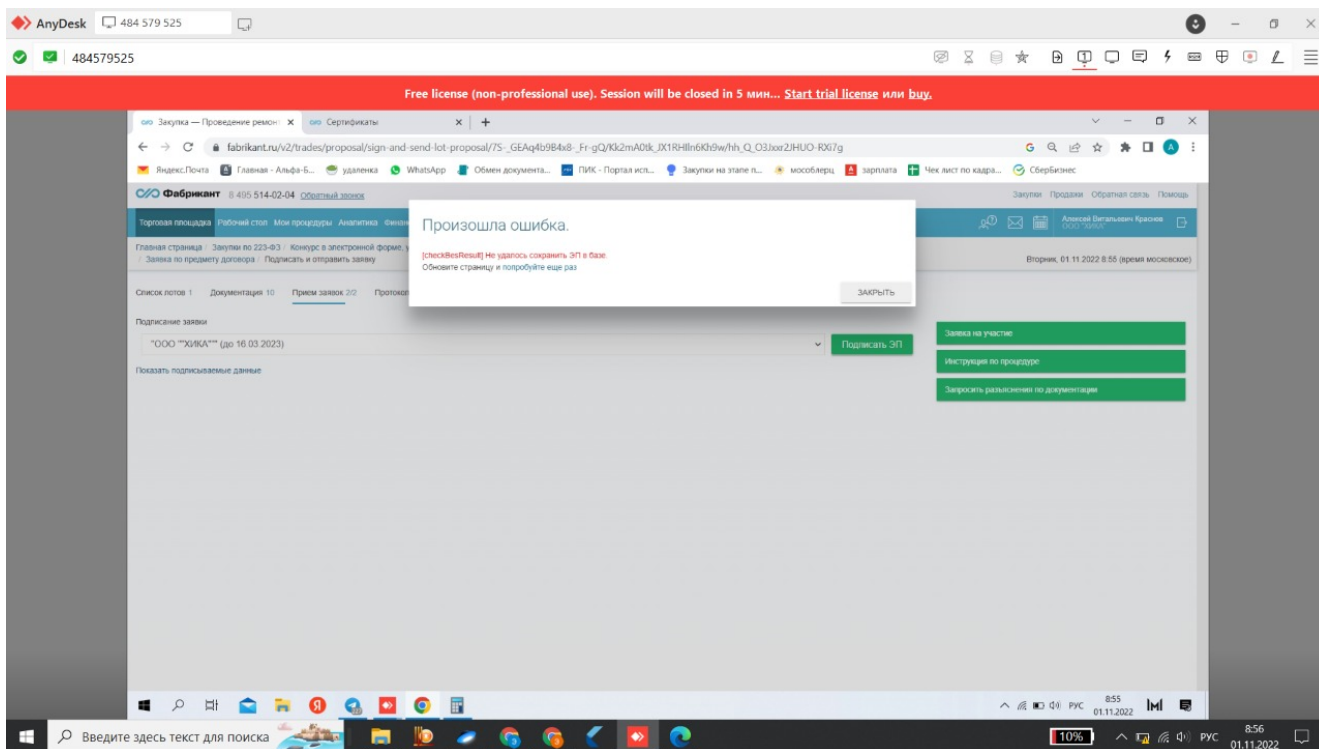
AnyDesk 484 579 525

484579525

Free license (non-professional use). Session will be closed in 5 мин... Start trial license или buy.

Закупка — Проведение ремонт ×   Сертификаты ×   +

fabrikant.ru/v2/trades/proposal/sign-and-send-lot-proposal/7S-_GEAq4b9B4x8-_Fr-gQ/Kk2mA0tk_JX1RHlln6Kh9w/hh_Q_O3Jxxr2JHUO-RX67g

Яндекс.Почта   Главная - Альфа-Б...   удаленка   WhatsApp   Обмен документа...   ПИК - Портал исп...   Закупки на этапе п...   мособлерц   зарплата   Чек лист по кадра...   СберБизнес

Фабрикант 8 495 514-02-04 Обратный звонок

Закупки Продажи Обратная связь Помощь

Торговая площадка Рабочий стол Мои процедуры Аналитика Финан

Алексей Витальевич Краснов ООО "ХИКА"

Главная страница / Закупки по 223-ФЗ / Конкурс в электронной форме, / Заявка по предмету договора / Подписать и отправить заявку

Вторник, 01.11.2022 8:55 (время московское)

Список лотов 1   Документация 10   Прием заявок 2/2   Протокол

Подписание заявки

"ООО ""ХИКА"" (до 16.03.2023)

Подписать ЭП

Показать подписываемые данные

Заявка на участие

Инструкция по процедуре

Запросить разъяснения по документации

Произошла ошибка.

[checkBesResult] Не удалось сохранить ЭП в базе.
Обновите страницу и попробуйте еще раз

ЗАКРЫТЬ

РУС 8:55 01.11.2022

Введите здесь текст для поиска

10%

РУС 8:56 01.11.2022